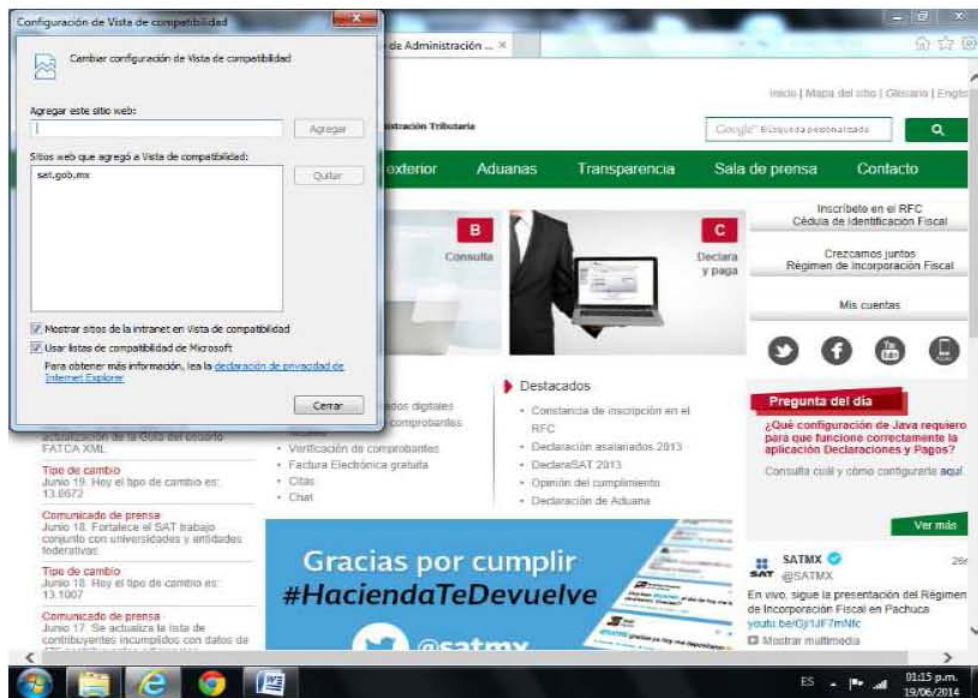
Configuración de Vista de compatibilidad

Cambiar configuración de Vista de compatibilidad

Agregar este sitio web:

Agregar

Sitios web que agregó a Vista de compatibilidad:

sat.gob.mx

Quitar

Mostrar sitios de la intranet en Vista de compatibilidad

Usar listas de compatibilidad de Microsoft

Para obtener más información, lea la declaración de privacidad de Internet Explorer

Cerrar

de Administración ... ×

Inicio | Mapa del sitio | Glosario | English

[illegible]stración Tributaria

Google Búsqueda personalizada

exterior Aduanas Transparencia Sala de prensa Contacto

B Consulta

C Declara y paga

Inscríbete en el RFC Cédula de identificación Fiscal

Crezcamos juntos Régimen de Incorporación Fiscal

Mis cuentas

Destacados

· Constancia de inscripción en el RFC
· Declaración asalariados 2013
· DeclaraSAT 2013
· Opinión del cumplimiento
· Declaración de Aduana

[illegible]ados digitales
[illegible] comprobantes
· Verificación de comprobantes
· Factura Electrónica gratuita
· Citas
· Chat

actualización de la Guía del usuario FATCA XML

Tipo de cambio
Junio 19. Hoy el tipo de cambio es: 13.0672

Comunicado de prensa
Junio 18. Fortalece el SAT trabajo conjunto con universidades y entidades federativas

Tipo de cambio
Junio 18. Hoy el tipo de cambio es: 13.1007

Comunicado de prensa
Junio 17. Se actualiza la lista de contribuyentes incumplidos con datos de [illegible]

Gracias por cumplir
#HaciendaTeDevuelve
@satmx

Pregunta del día

¿Qué configuración de Java requiero para que funcione correctamente la aplicación Declaraciones y Pagos?

Consulta cuál y cómo configurarla aquí

Ver más

SATMX
@SATMX
26r

En vivo, sigue la presentación del Régimen de Incorporación Fiscal en Pachuca youtu.be/Gj1JF7mNfc

Mostrar multimedia

ES 01:15 p.m. 19/06/2014